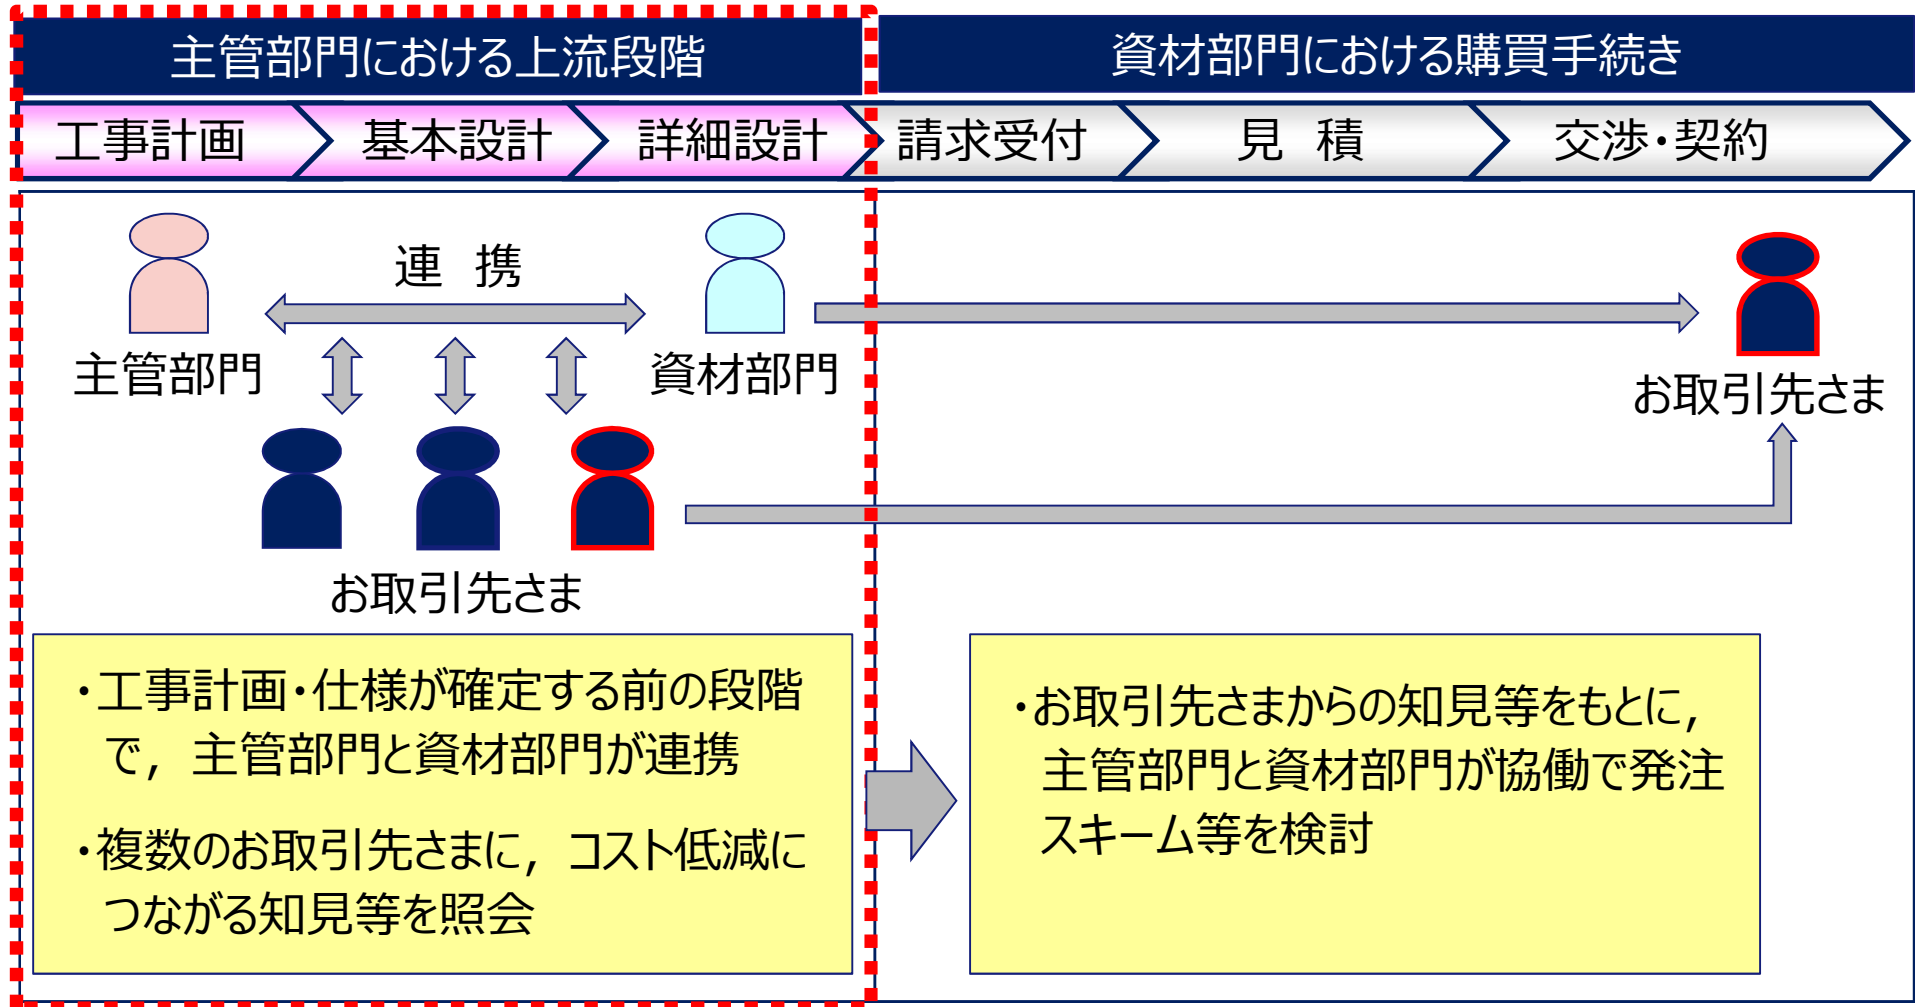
主管部門における上流段階

資材部門における購買手続き

工事計画

基本設計

詳細設計

請求受付

見　積

交渉・契約

連　携

主管部門

資材部門

お取引先さま

お取引先さま

・工事計画・仕様が確定する前の段階で，主管部門と資材部門が連携

・複数のお取引先さまに，コスト低減につながる知見等を照会

・お取引先さまからの知見等をもとに，主管部門と資材部門が協働で発注スキーム等を検討